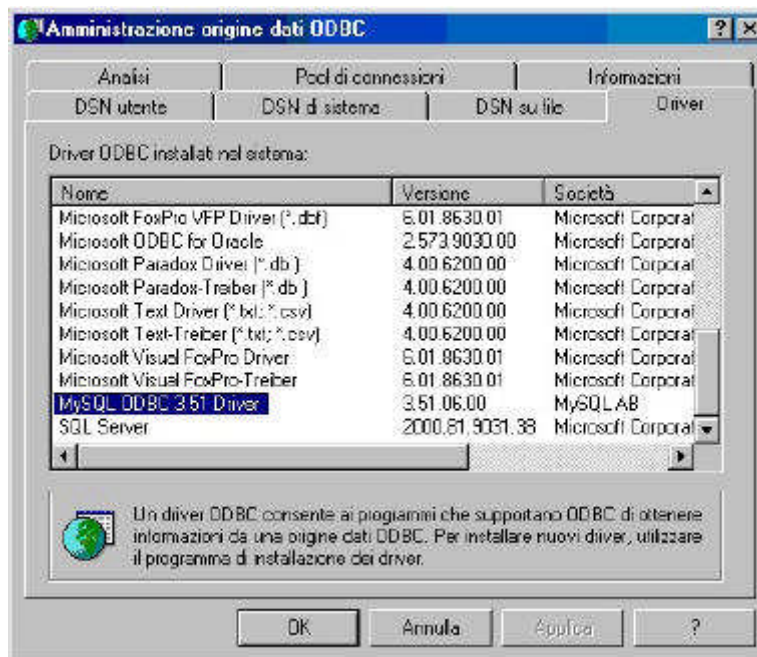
Amministrazione origine dati ODBC

?

Analisi | Pool di connessioni | Informazioni
DSN utente | DSN di sistema | DSN su file | Driver

Driver ODBC installati nel sistema:

| Nome | Versione | Società |
|---|---|---|
| Microsoft FoxPro VFP Driver (*.dbf) | 6.01.8630.01 | Microsoft Corporat |
| Microsoft ODBC for Oracle | 2.573.9030.00 | Microsoft Corporat |
| Microsoft Paradox Driver (*.db ) | 4.00.6200.00 | Microsoft Corporat |
| Microsoft Paradox-Treiber (*.db ) | 4.00.6200.00 | Microsoft Corporat |
| Microsoft Text Driver (*.txt; *.csv) | 4.00.6200.00 | Microsoft Corporat |
| Microsoft Text-Treiber (*.txt; *.csv) | 4.00.6200.00 | Microsoft Corporat |
| Microsoft Visual FoxPro Driver | 6.01.8630.01 | Microsoft Corporat |
| Microsoft Visual FoxPro-Treiber | 6.01.8630.01 | Microsoft Corporat |
| MySQL ODBC 3.51 Driver | 3.51.06.00 | MySQL AB |
| SQL Server | 2000.81.9031.38 | Microsoft Corporat |

Un driver ODBC consente ai programmi che supportano ODBC di ottenere informazioni da una origine dati ODBC. Per installare nuovi driver, utilizzare il programma di installazione dei driver.

OK | Annulla | Applica | ?